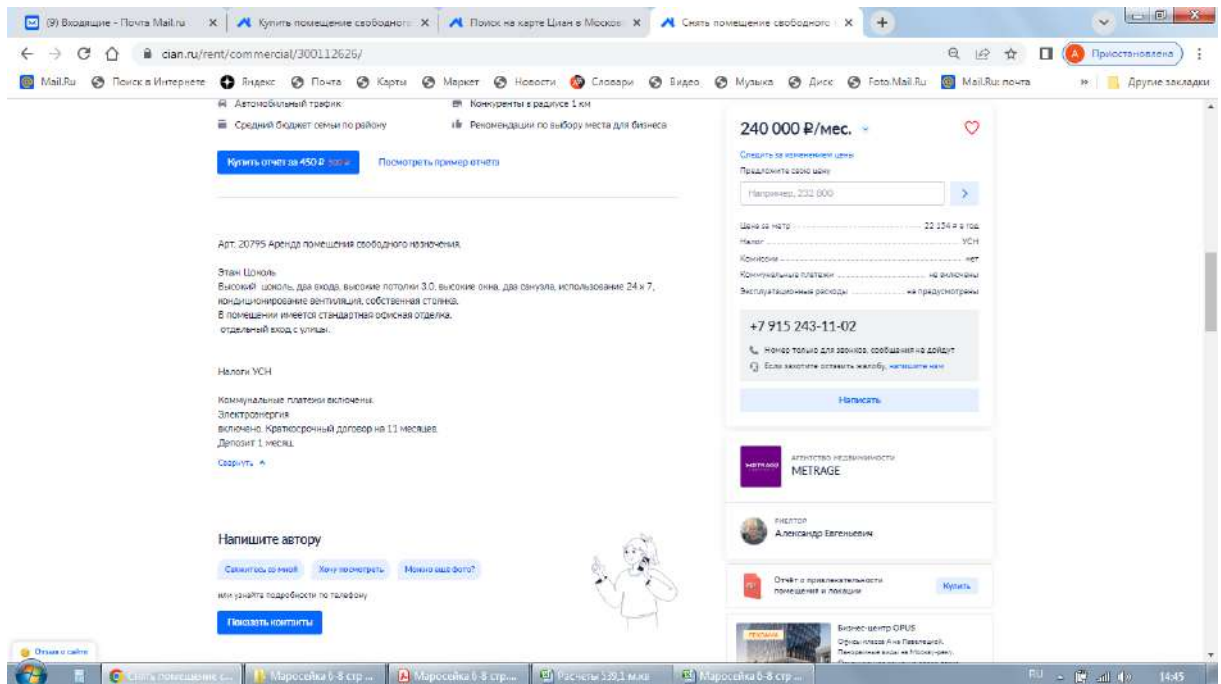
(9) Входящие - Почта Mail.ru | Купить помещение свободного | Поиск на карте Циан в Москве | Снять помещение свободного | +

cian.ru/rent/commercial/300112626/

Приостановлена

Mail.Ru | Поиск в Интернете | Яндекс | Почта | Карты | Маркет | Новости | Словари | Видео | Музыка | Диск | Foto.Mail.Ru | Mail.Ru: почта | Другие закладки

Автомобильный трафик
Конкуренты в радиусе 1 км
Средний бюджет семьи по району
Рекомендации по выбору места для бизнеса

Купить отчет за 450 ₽ 500 ₽
Посмотреть пример отчета

Арт. 20795 Аренда помещения свободного назначения.

Этаж Цоколь
Высокий цоколь, два входа, высокие потолки 3.0, высокие окна, два санузла, использование 24 х 7, кондиционирование вентиляция, собственная стоянка.
В помещении имеется стандартная офисная отделка.
отдельный вход с улицы.

Налоги УСН

Коммунальные платежи включены.
Электроэнергия
включено. Краткосрочный договор на 11 месяцев
Депозит 1 месяц

Свернуть

Напишите автору

Свяжитесь со мной | Хочу посмотреть | Можно ещё фото?

или узнайте подробности по телефону

Показать контакты

240 000 ₽/мес.

Следить за изменением цены
Предложите свою цену

Например, 232 000

Цена за метр 22 154 ₽ в год
Налог УСН
Комиссия нет
Коммунальные платежи не включены
Эксплуатационные расходы не предусмотрены

+7 915 243-11-02

Номер только для звонков, сообщения не дойдут
Если захотите оставить жалобу, напишите нам

Написать

АГЕНТСТВО НЕДВИЖИМОСТИ
METRAGE

РИЕЛТОР
Александр Евгеньевич

Отчёт о привлекательности помещения и локации
Купить

Бизнес-центр OPUS
Офисы класса А на Павелецкой.
Панорамные виды на Москву-реку.

Отзыв о сайте

Снять помещение с... | Маросейка 6-8 стр ... | Маросейка 6-8 стр... | Расчеты 539,1 м.кв | Маросейка 6-8 стр ...

RU 14:45